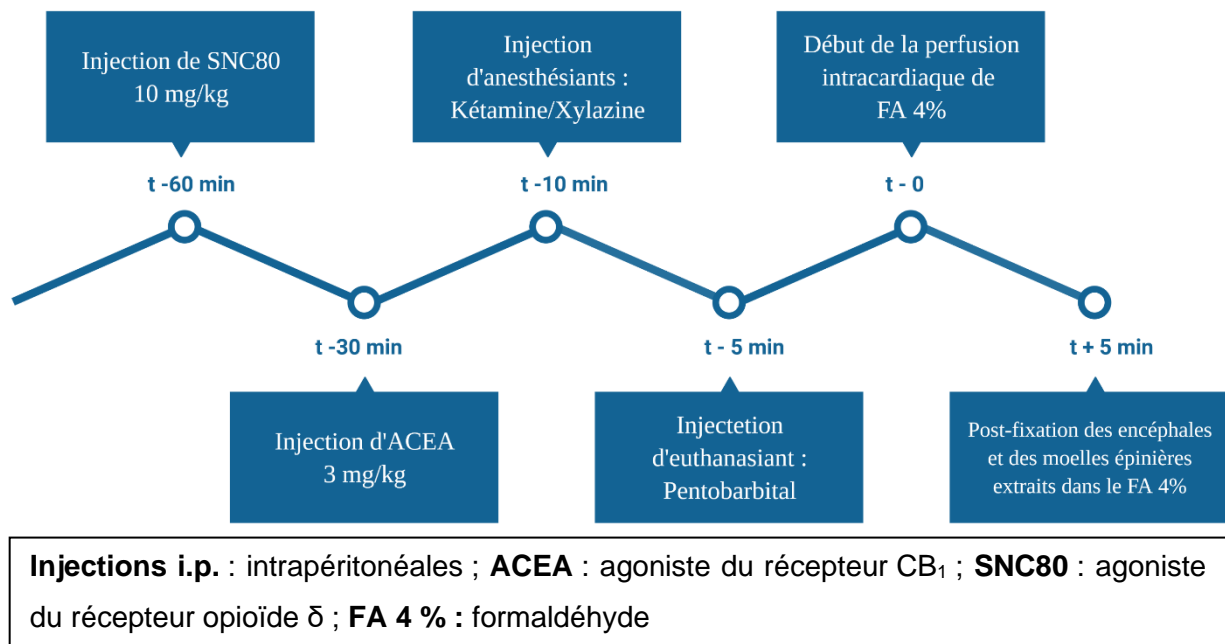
Injection de SNC80
10 mg/kg

Injection d'anesthésiants : Kétamine/Xylazine

Début de la perfusion intracardiaque de FA 4%

t -60 min

t -10 min

t - 0

t -30 min

t - 5 min

t + 5 min

Injection d'ACEA
3 mg/kg

Injectetion d'euthanasiant : Pentobarbital

Post-fixation des encéphales et des moelles épinières extraits dans le FA 4%

**Injections i.p.** : intrapéritonéales ; **ACEA** : agoniste du récepteur $CB_1$ ; **SNC80** : agoniste du récepteur opioïde $\delta$ ; **FA 4 % :** formaldéhyde